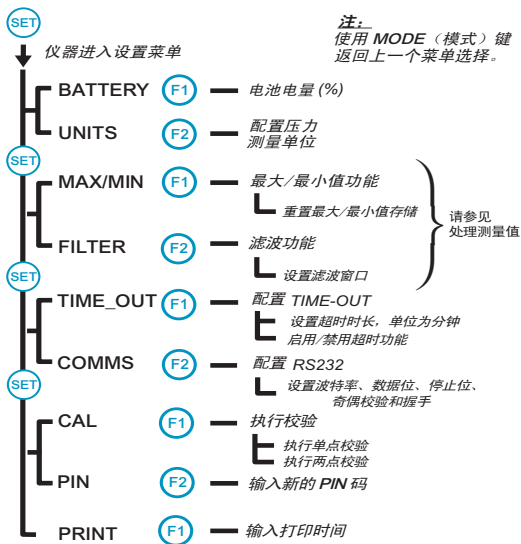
SET

仪器进入设置菜单

注：
使用 MODE（模式）键返回上一个菜单选择。

BATTERY F1 电池电量 (%)

UNITS F2 配置压力测量单位

SET

MAX/MIN F1 最大/最小值功能

重置最大/最小值存储

FILTER F2 滤波功能

设置滤波窗口

请参见处理测量值

SET

TIME_OUT F1 配置 TIME-OUT

设置超时时长，单位为分钟
启用/禁用超时功能

COMMS F2 配置 RS232

设置波特率、数据位、停止位、奇偶校验和握手

SET

CAL F1 执行校验

执行单点校验
执行两点校验

PIN F2 输入新的 PIN 码

PRINT F1 输入打印时间